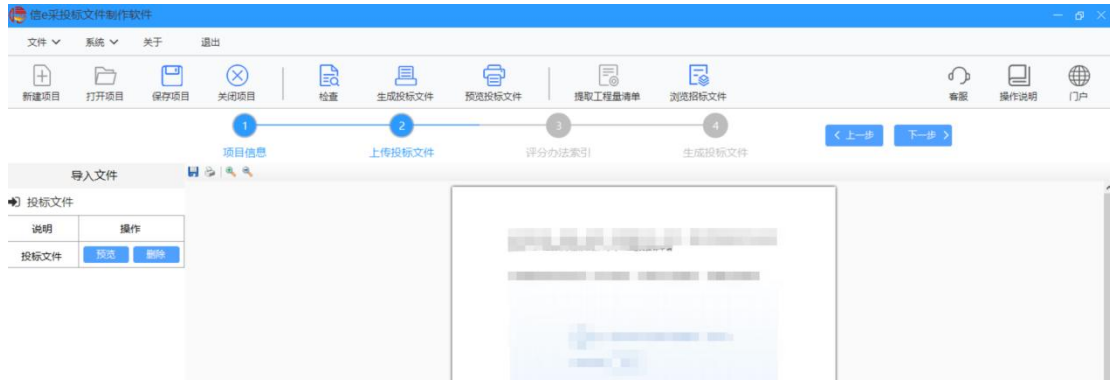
信e采投标文件制作软件

文件 系统 关于 退出

新建项目 打开项目 保存项目 关闭项目 检查 生成投标文件 预览投标文件 提取工程量清单 浏览招标文件 客服 操作说明 门户

1 项目信息
2 上传投标文件
3 评分办法索引
4 生成投标文件

< 上一步 下一步 >

导入文件

投标文件

| 说明 | 操作 |
|---|---|
| 投标文件 | 预览 删除 |

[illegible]